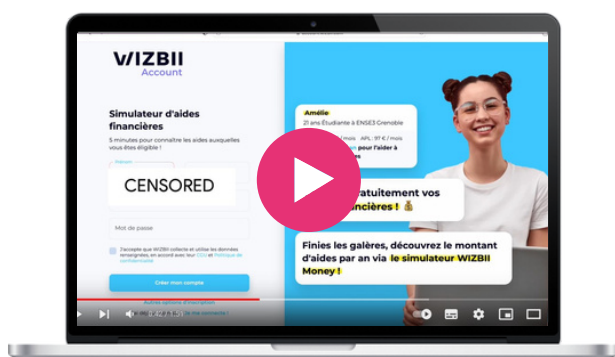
WIZBII
Account

Simulateur d'aides financières

5 minutes pour connaître les aides auxquelles vous êtes éligible !

Prénom

CENSORED

Mot de passe

J'accepte que WIZBII collecte et utilise les données renseignées, en accord avec leur CGU et Politique de confidentialité

Créer mon compte

Autres options d'inscription

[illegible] Me connecter !

Amélie
21 ans Étudiante à ENSE3 Grenoble
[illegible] /mois APL : 97 € / mois
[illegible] pour l'aider à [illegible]

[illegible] gratuitement vos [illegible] financières ! 💰

Finies les galères, découvrez le montant d'aides par an via le simulateur WIZBII Money !

0:00 / 2:09